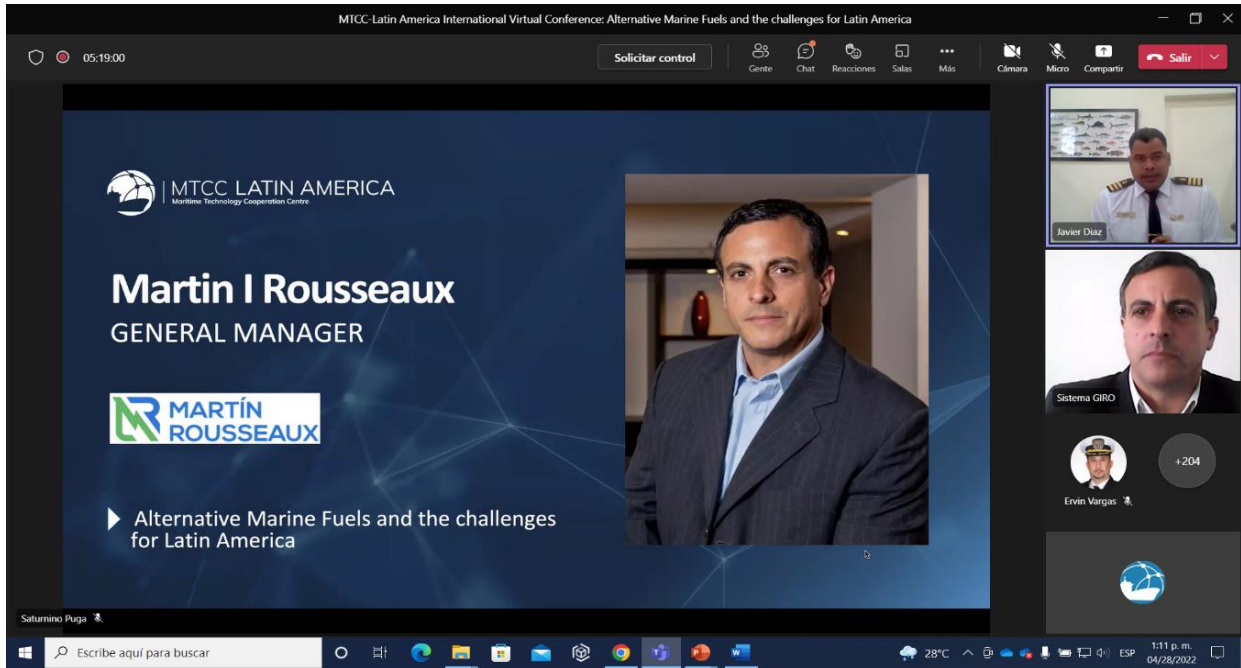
MTCC-Latin America International Virtual Conference: Alternative Marine Fuels and the challenges for Latin America

05:19:00

Solicitar control

Gente
Chat
Reacciones
Salas
Más
Cámara
Micro
Compartir
Salir

MTCC LATIN AMERICA
Maritime Technology Cooperation Centre

Martin I Rousseaux
GENERAL MANAGER

MARTÍN ROUSSEAUX

Alternative Marine Fuels and the challenges for Latin America

Javier Diaz

Sistema GIRO

+204

Ervin Vargas

Saturnino Puga

Escribe aquí para buscar

28°C ESP 1:11 p. m. 04/28/2022